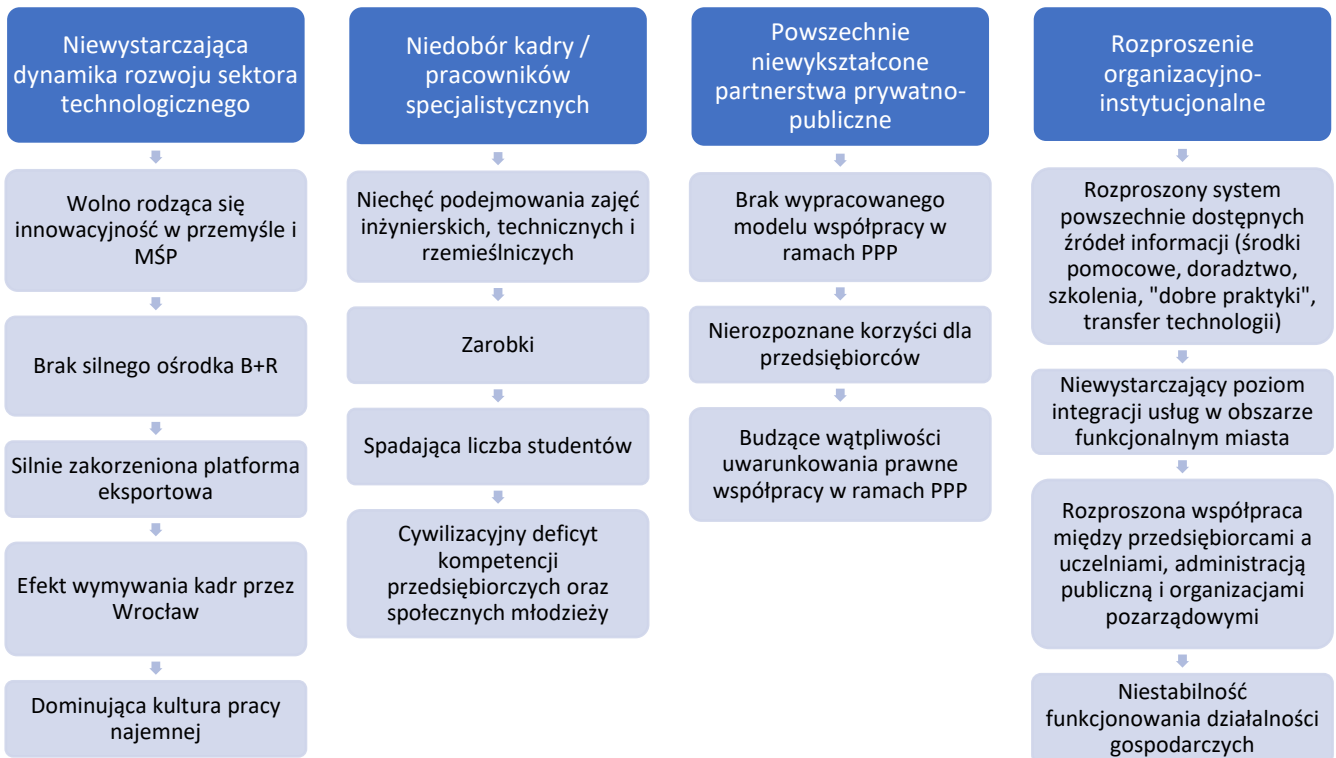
Niewystarczająca dynamika rozwoju sektora technologicznego

Wolno rodząca się innowacyjność w przemyśle i MŚP

Brak silnego ośrodka B+R

Silnie zakorzeniona platforma eksportowa

Efekt wymywania kadr przez Wrocław

Dominująca kultura pracy najemnej

Niedobór kadry / pracowników specjalistycznych

Niechęć podejmowania zajęć inżynierskich, technicznych i rzemieślniczych

Zarobki

Spadająca liczba studentów

Cywilizacyjny deficyt kompetencji przedsiębiorczych oraz społecznych młodzieży

Powszechnie niewykształcone partnerstwa prywatno-publiczne

Brak wypracowanego modelu współpracy w ramach PPP

Nierozpoznane korzyści dla przedsiębiorców

Budzące wątpliwości uwarunkowania prawne współpracy w ramach PPP

Rozproszenie organizacyjno-instytucjonalne

Rozproszony system powszechnie dostępnych źródeł informacji (środki pomocowe, doradztwo, szkolenia, "dobre praktyki", transfer technologii)

Niewystarczający poziom integracji usług w obszarze funkcjonalnym miasta

Rozproszona współpraca między przedsiębiorcami a uczelniami, administracją publiczną i organizacjami pozarządowymi

Niestabilność funkcjonowania działalności gospodarczych